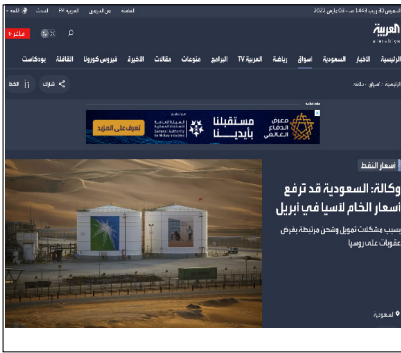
الخميس 10 رجب 1444 هـ - 02 فبراير 2023 العاصمة مباشر العربية FM الحدث

العربية

مباشر

الرئيسية الأخبار السعودية أسواق رياضة العربية TV البرامج منوعات مقالات الأخيرة فيروس كورونا القافلة بودكاست

الرئيسية . أسواق . طاقة

شارك الخط

إعلان

مستقبلنا بأيدينا

تعرف على المزيد

أسعار النفط

وكالة: السعودية قد ترفع أسعار الخام لآسيا في أبريل

بسبب مشكلات تمويل وشحن مرتبطة بفرض عقوبات على روسيا

السعودية